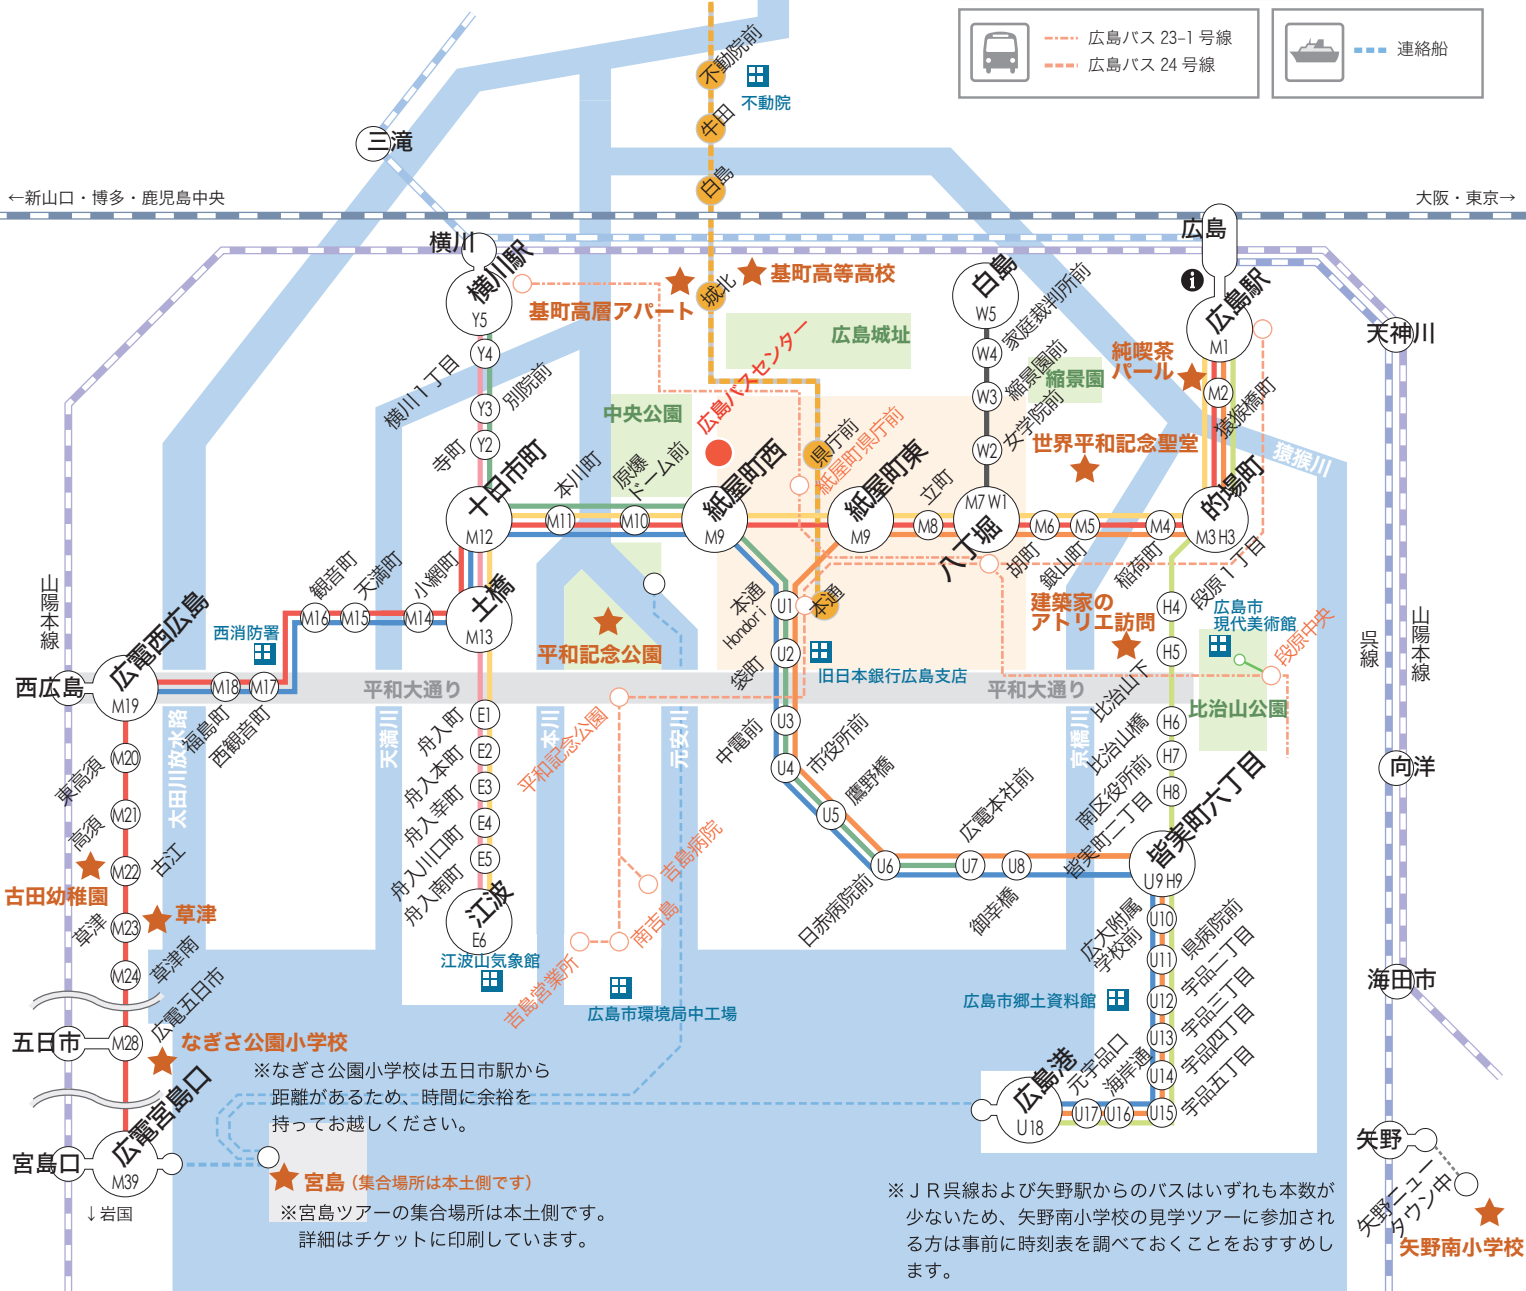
広島バス 23-1 号線
広島バス 24 号線
連絡船

不動院前
不動院
牛田
白島
三滝
←新山口・博多・鹿児島中央
大阪・東京→
横川
横川駅
Y5
基町高層アパート
城北
基町高等高校
広島城址
白島
W5
家庭裁判所前
広島
広島駅
M1
天神川
純喫茶パール
縮景園
Y4
横川1丁目
別院前
Y3
広島バスセンター
中央公園
W4
縮景園前
W3
女学院前
M2
猿猴橋町
寺町
Y2
十日市町
M12
本川町
原爆ドーム前
紙屋町西
M9
県庁前
紙屋町県庁前
紙屋町東
M9
W2
世界平和記念聖堂
立町
M7 W1
八丁堀
猿猴川
的場町
M3 H3
M11
M10
M8
M6
M5
M4
観音町
天満町
小網町
土橋
M13
M16
M15
M14
西消防署
本通
Hondori
U1
本通
胡町
銀山町
稲荷町
段原1丁目
建築家のアトリエ訪問
H4
広島市現代美術館
段原中央
平和記念公園
U2
旧日本銀行広島支店
袋町
H5
西広島
広電西広島
M19
M18
M17
平和大通り
平和大通り
比治山下
比治山公園
比治山橋
山陽本線
呉線
山陽本線
向洋
東高須
M20
太田川放水路
福島町
西観音町
天満川
E1
舟入町
本川
平和記念公園
元安川
U3
中電前
市役所前
京橋川
H6
H7
南区役所前
皆実町六丁目
H8
皆実町二丁目
高須
M21
E2
舟入本町
E3
舟入幸町
E4
U4
鷹野橋
U5
広電本社前
古江
M22
E5
舟入川口町
吉島病院
U6
U7
U8
U9 H9
舟入南町
古田幼稚園
草津
M23
草津南
江波
E6
南吉島
日赤病院前
御幸橋
U10
広大附属学校前
県病院前
江波山気象館
吉島営業所
広島市環境局中工場
M24
広電五日市
U11
宇品二丁目
広島市郷土資料館
U12
宇品三丁目
海田市
五日市
M28
なぎさ公園小学校
※なぎさ公園小学校は五日市駅から距離があるため、時間に余裕を持ってお越しください。
U13
宇品四丁目
元宇品口
海岸通
広島港
U14
宇品五丁目
U18
U17
U16
U15
広電宮島口
宮島口
M39
宮島（集合場所は本土側です）
※宮島ツアーの集合場所は本土側です。
詳細はチケットに印刷しています。
↓岩国
矢野
矢野ニュータウン中
矢野南小学校
※ＪＲ呉線および矢野駅からのバスはいずれも本数が少ないため、矢野南小学校の見学ツアーに参加される方は事前に時刻表を調べておくことをおすすめします。